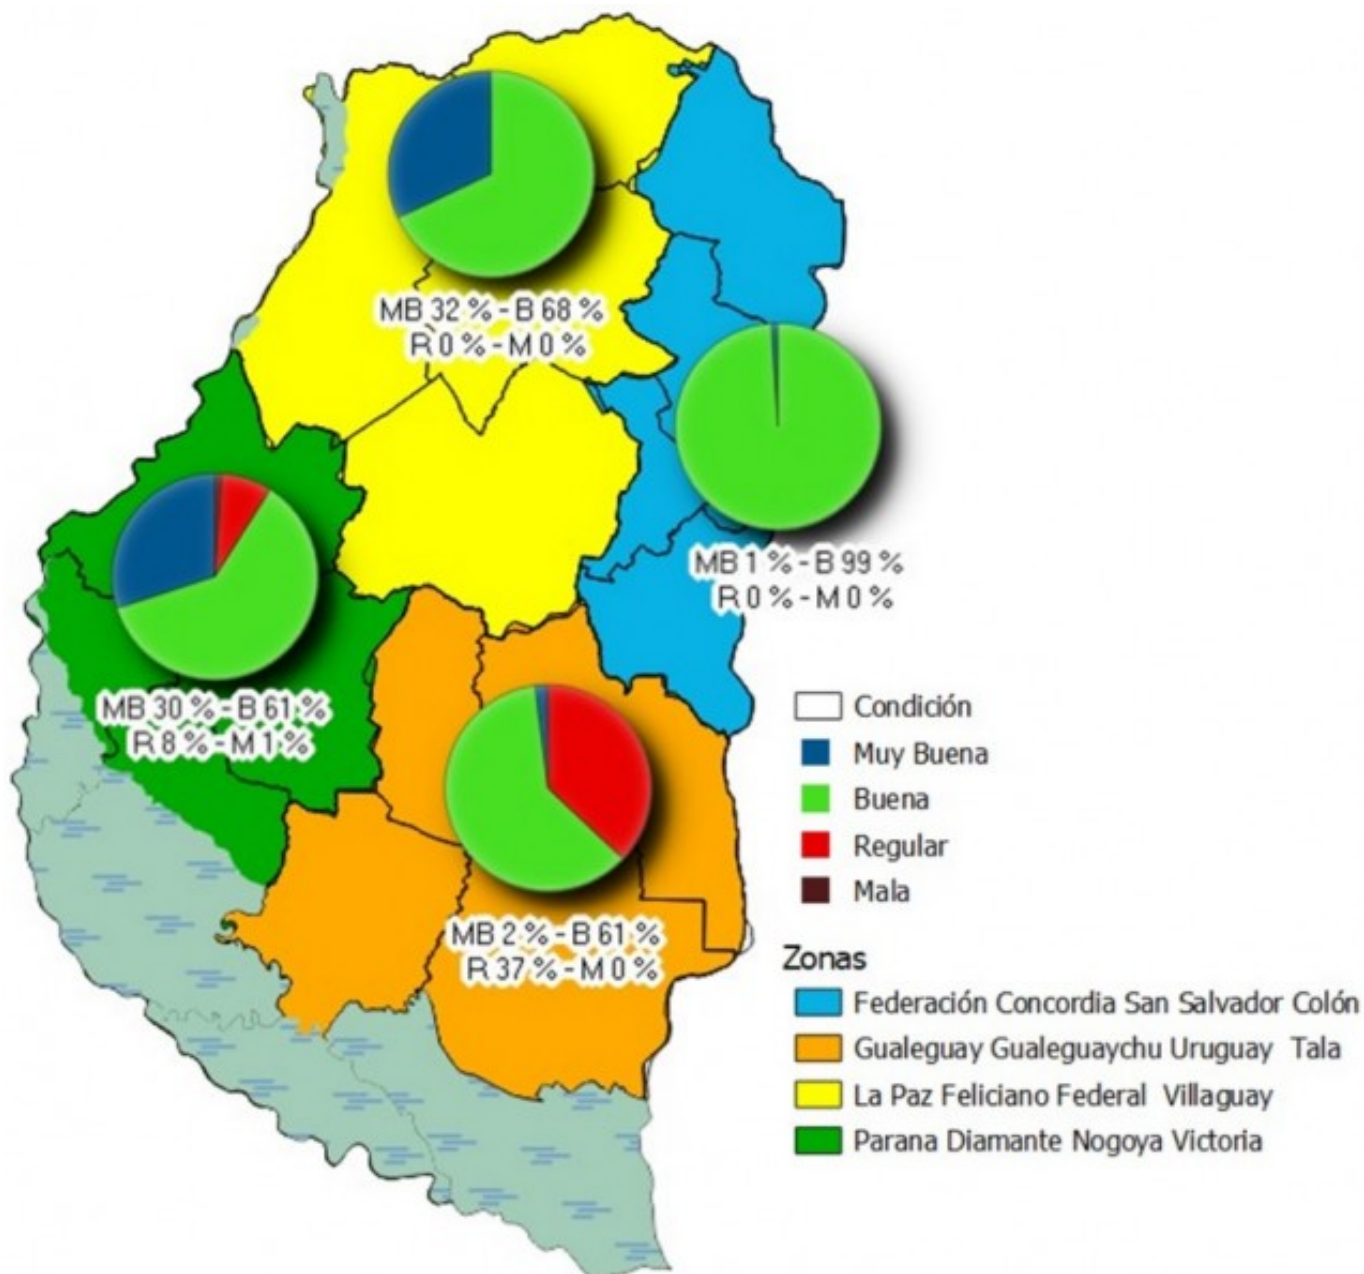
MB 32 % - B 68 %
R 0 % - M 0 %

MB 1 % - B 99 %
R 0 % - M 0 %

MB 30 % - B 61 %
R 8 % - M 1 %

MB 2 % - B 61 %
R 37 % - M 0 %

Condición
Muy Buena
Buena
Regular
Mala

Zonas
Federación Concordia San Salvador Colón
Gualeguay Gualeguaychu Uruguay Tala
La Paz Feliciano Federal Villaguay
Parana Diamante Nogoya Victoria